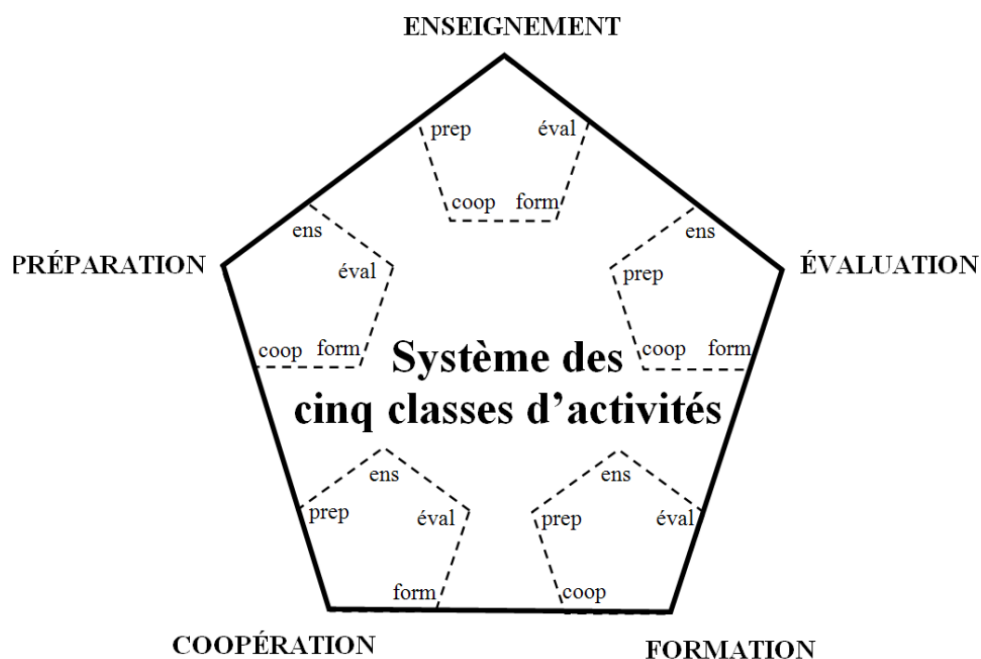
ENSEIGNEMENT

prep
éval
coop
form

PRÉPARATION

ens
éval
coop
form

ÉVALUATION

ens
prep
coop
form

Système des cinq classes d'activités

ens
prep
éval
form

ens
prep
éval
coop

COOPÉRATION

FORMATION